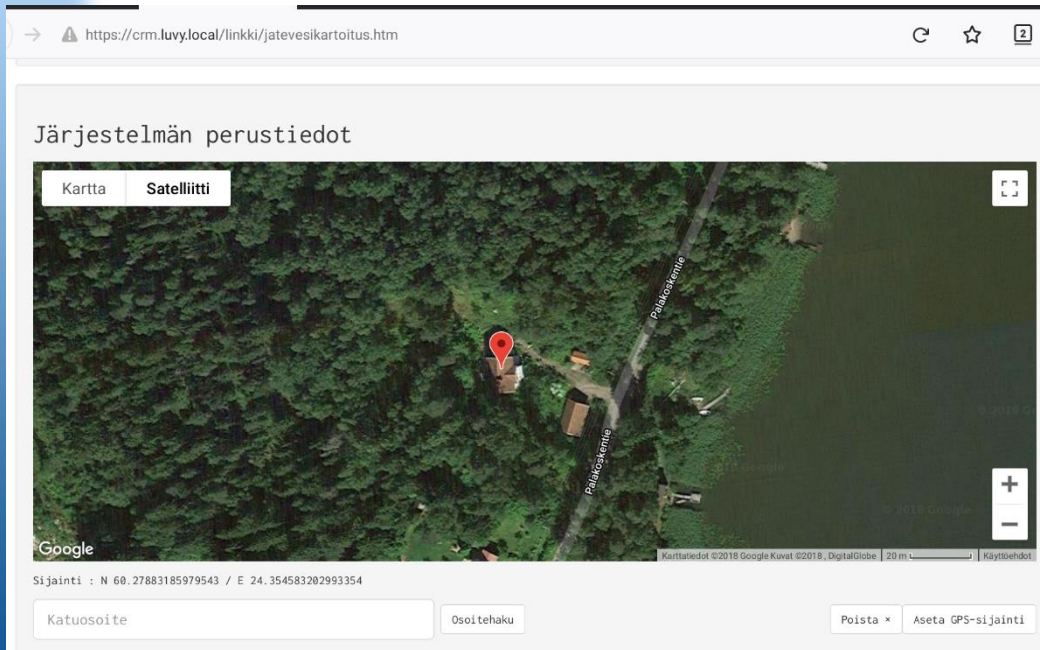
https://crm.luvy.local/linkki/jatevesikartoitus.htm

2

Järjestelmän perustiedot

Kartta Satelliitti

Palakoskentie

Palakoskentie

© 2018 Google

© 2018 Google

© 2018 Google

+

−

Google

Karttatiedot ©2018 Google Kuvat ©2018, DigitalGlobe 20 m Käyttöehdot

Sijainti : N 60.27883185979543 / E 24.354583202993354

Katuosoite

Osoitehaku

Poista ×

Aseta GPS-sijainti